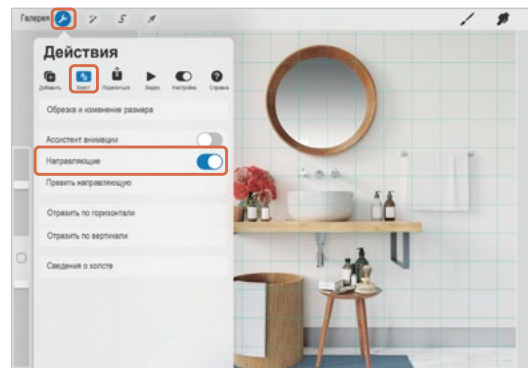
Галерея

Действия

Добавить Холст Поделиться Видео Настройки Справка

Обрезка и изменение размера

Ассистент анимации

Направляющие

Править направляющую

Отразить по горизонтали

Отразить по вертикали

Сведения о холсте